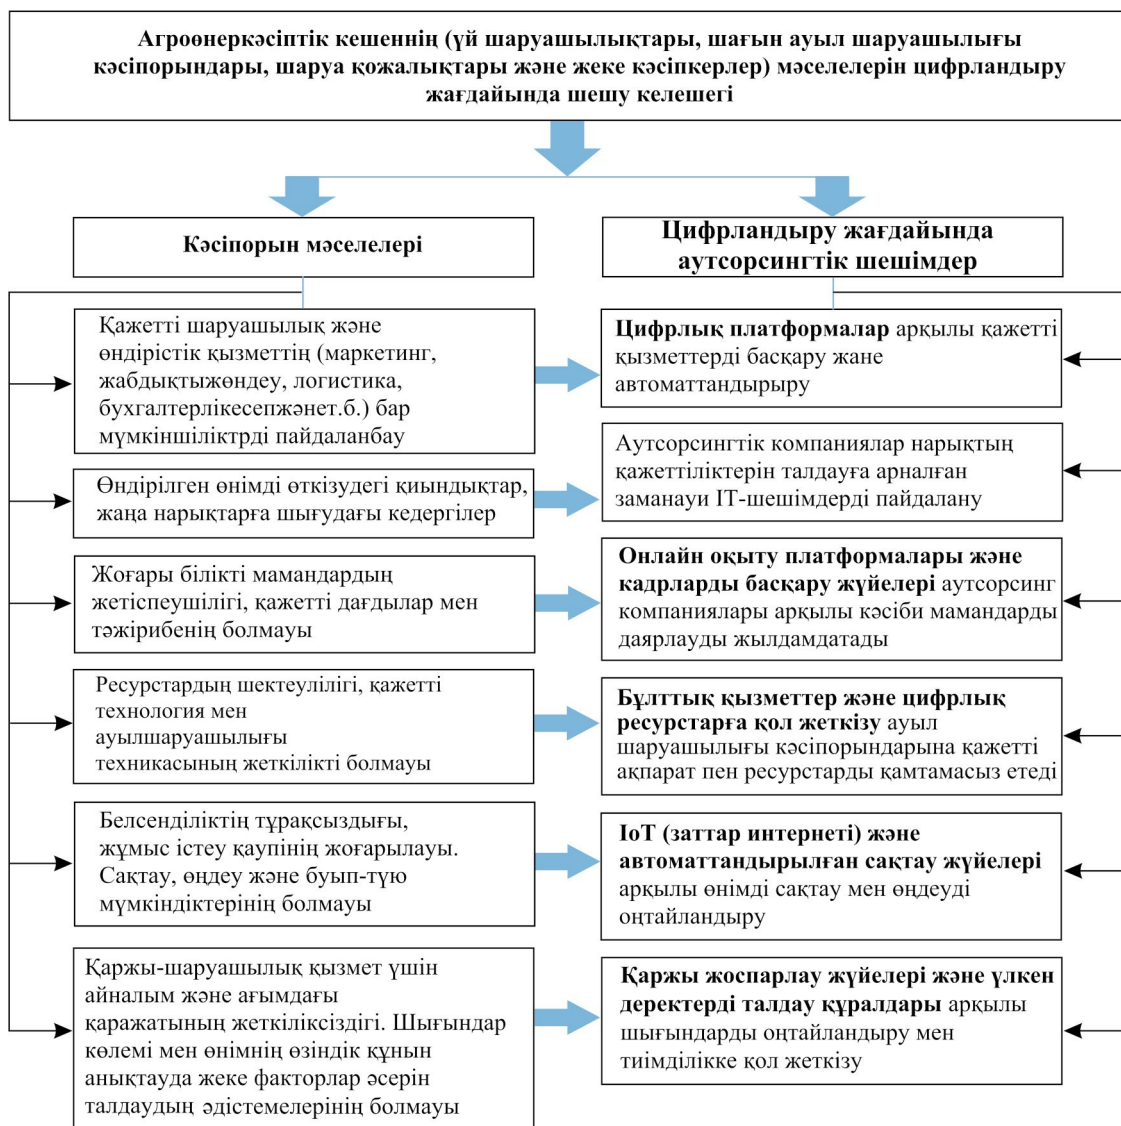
Агроөнеркәсіптік кешеннің (үй шаруашылықтары, шағын ауыл шаруашылығы кәсіпорындары, шаруа қожалықтары және жеке кәсіпкерлер) мәселелерін цифрландыру жағдайында шешу келешегі

Кәсіпорын мәселелері

Цифрландыру жағдайында аутсорсингтік шешімдер

Қажетті шаруашылық және өндірістік қызметтің (маркетинг, жабдықтыжөндеу, логистика, бухгалтерлікесепжәнет.б.) бар мүмкіншіліктрді пайдаланбау

Цифрлық платформалар арқылы қажетті қызметтерді басқару жане автоматтандырыру

Өндірілген өнімді өткізудегі қиындықтар, жаңа нарықтарға шығудағы кедергілер

Аутсорсингтік компаниялар нарықтың қажеттіліктерін талдауға арналған заманауи IT-шешімдерді пайдалану

Жоғары білікті мамандардың жетіспеушілігі, қажетті дағдылар мен тәжірибенің болмауы

Онлайн оқыту платформалары және кадрларды басқару жүйелері аутсорсинг компаниялары арқылы кәсіби мамандарды даярлауды жылдамдатады

Ресурстардың шектеулілігі, қажетті технология мен ауылшаруашылығы техникасының жеткілікті болмауы

Бұлттық қызметтер және цифрлық ресурстарға қол жеткізу ауыл шаруашылығы кәсіпорындарына қажетті ақпарат пен ресурстарды қамтамасыз етеді

Белсенділіктің тұрақсыздығы, жұмыс істеу қаупінің жоғарылауы. Сақтау, өңдеу және буып-түю мүмкіндіктерінің болмауы

IoT (заттар интернеті) және автоматтандырылған сақтау жүйелері арқылы өнімді сақтау мен өңдеуді оңтайландыру

Қаржы-шаруашылық қызмет үшін айналым және ағымдағы қаражатының жеткіліксіздігі. Шығындар көлемі мен өнімнің өзіндік құнын анықтауда жеке факторлар әсерін талдаудың әдістемелерінің болмауы

Қаржы жоспарлау жүйелері және үлкен деректерді талдау құралдары арқылы шығындарды оңтайландыру мен тиімділікке қол жеткізу